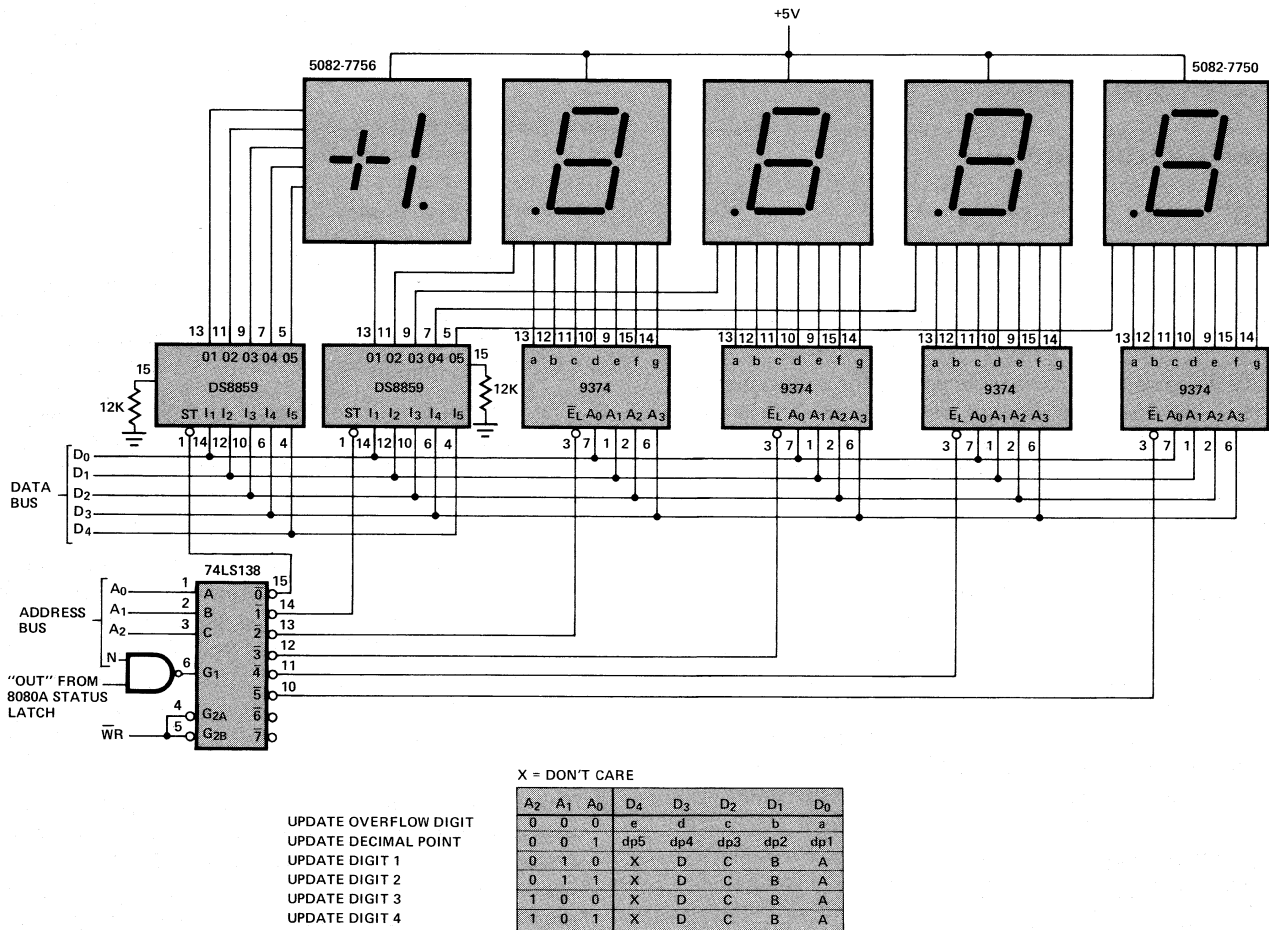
+5V

5082-7756

5082-7750

13 11 9 7 5
01 02 03 04 05
DS8859
ST $I_1$ $I_2$ $I_3$ $I_4$ $I_5$
1 14 12 10 6 4
15
12K

13 11 9 7 5
01 02 03 04 05
DS8859
ST $I_1$ $I_2$ $I_3$ $I_4$ $I_5$
1 14 12 10 6 4
15
12K

13 12 11 10 9 15 14
a b c d e f g
9374
$\bar{E}_L$ $A_0$ $A_1$ $A_2$ $A_3$
3 7 1 2 6

13 12 11 10 9 15 14
a b c d e f g
9374
$\bar{E}_L$ $A_0$ $A_1$ $A_2$ $A_3$
3 7 1 2 6

13 12 11 10 9 15 14
a b c d e f g
9374
$\bar{E}_L$ $A_0$ $A_1$ $A_2$ $A_3$
3 7 1 2 6

13 12 11 10 9 15 14
a b c d e f g
9374
$\bar{E}_L$ $A_0$ $A_1$ $A_2$ $A_3$
3 7 1 2 6

DATA BUS
$D_0$
$D_1$
$D_2$
$D_3$
$D_4$

74LS138
ADDRESS BUS
$A_0$ 1 A
$A_1$ 2 B
$A_2$ 3 C
N
6 $G_1$
"OUT" FROM 8080A STATUS LATCH
4 $G_{2A}$
5 $G_{2B}$
$\overline{WR}$
$\bar{0}$ 15
$\bar{1}$ 14
$\bar{2}$ 13
$\bar{3}$ 12
$\bar{4}$ 11
$\bar{5}$ 10
$\bar{6}$
$\bar{7}$

X = DON'T CARE

| | $A_2$ | $A_1$ | $A_0$ | $D_4$ | $D_3$ | $D_2$ | $D_1$ | $D_0$ |
|---|---|---|---|---|---|---|---|---|
| UPDATE OVERFLOW DIGIT | 0 | 0 | 0 | e | d | c | b | a |
| UPDATE DECIMAL POINT | 0 | 0 | 1 | dp5 | dp4 | dp3 | dp2 | dp1 |
| UPDATE DIGIT 1 | 0 | 1 | 0 | X | D | C | B | A |
| UPDATE DIGIT 2 | 0 | 1 | 1 | X | D | C | B | A |
| UPDATE DIGIT 3 | 1 | 0 | 0 | X | D | C | B | A |
| UPDATE DIGIT 4 | 1 | 0 | 1 | X | D | C | B | A |